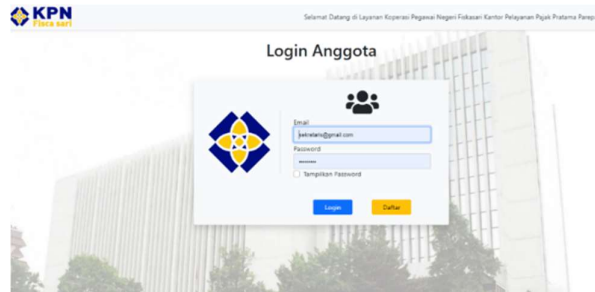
KPN
Fisca sari

Selamat Datang di Layanan Koperasi Pegawai Negeri Fiskasari Kantor Pelayanan Pajak Pratama Parep

Login Anggota

Email
sekretaris@gmail.com

Password
••••••••

Tampilkan Password

Login

Daftar